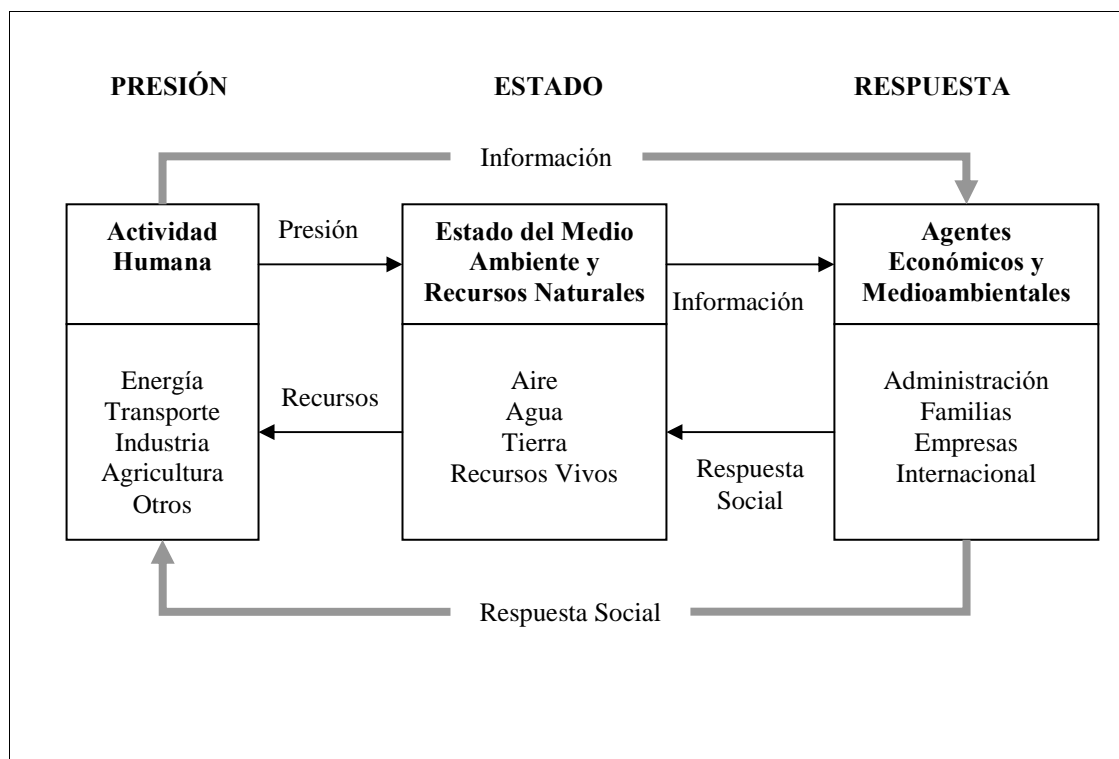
PRESIÓN

ESTADO

RESPUESTA

Información

Actividad Humana

Energía
Transporte
Industria
Agricultura
Otros

Presión

Recursos

Estado del Medio Ambiente y Recursos Naturales

Aire
Agua
Tierra
Recursos Vivos

Información

Respuesta Social

Agentes Económicos y Medioambientales

Administración
Familias
Empresas
Internacional

Respuesta Social